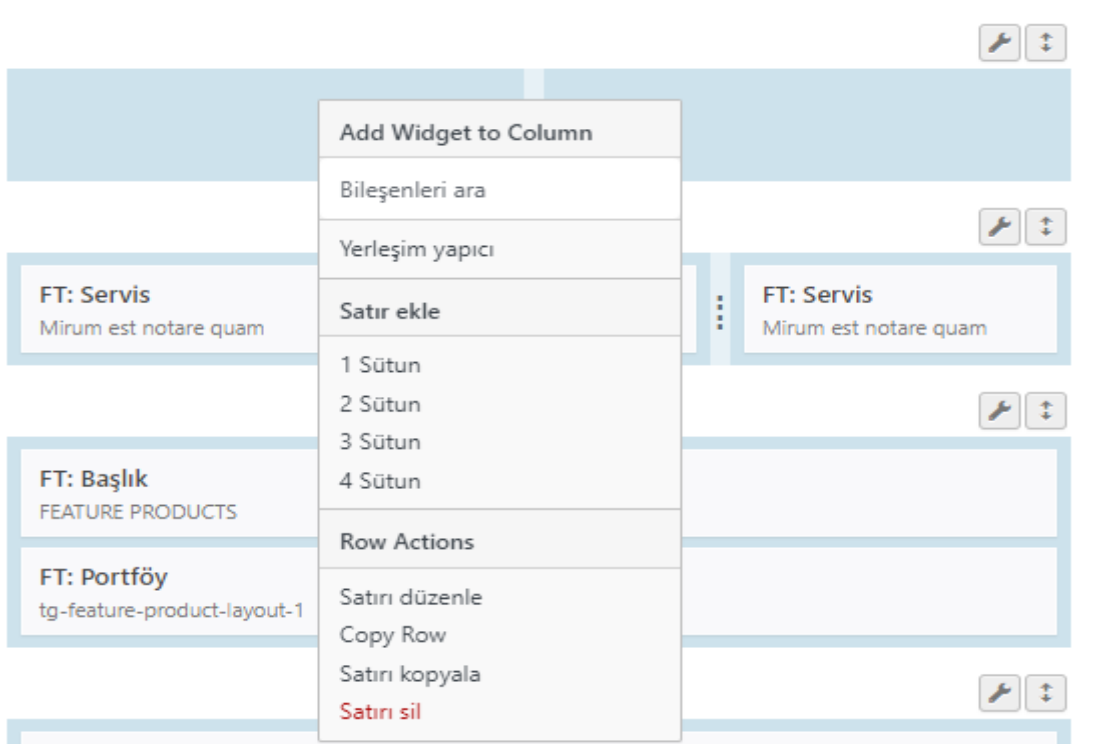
Add Widget to Column

Bileşenleri ara

Yerleşim yapıcı

Satır ekle

1 Sütun
2 Sütun
3 Sütun
4 Sütun

Row Actions

Satırı düzenle
Copy Row
Satırı kopyala
Satırı sil

FT: Servis
Mirum est notare quam

FT: Servis
Mirum est notare quam

FT: Başlık
FEATURE PRODUCTS

FT: Portföy
tg-feature-product-layout-1